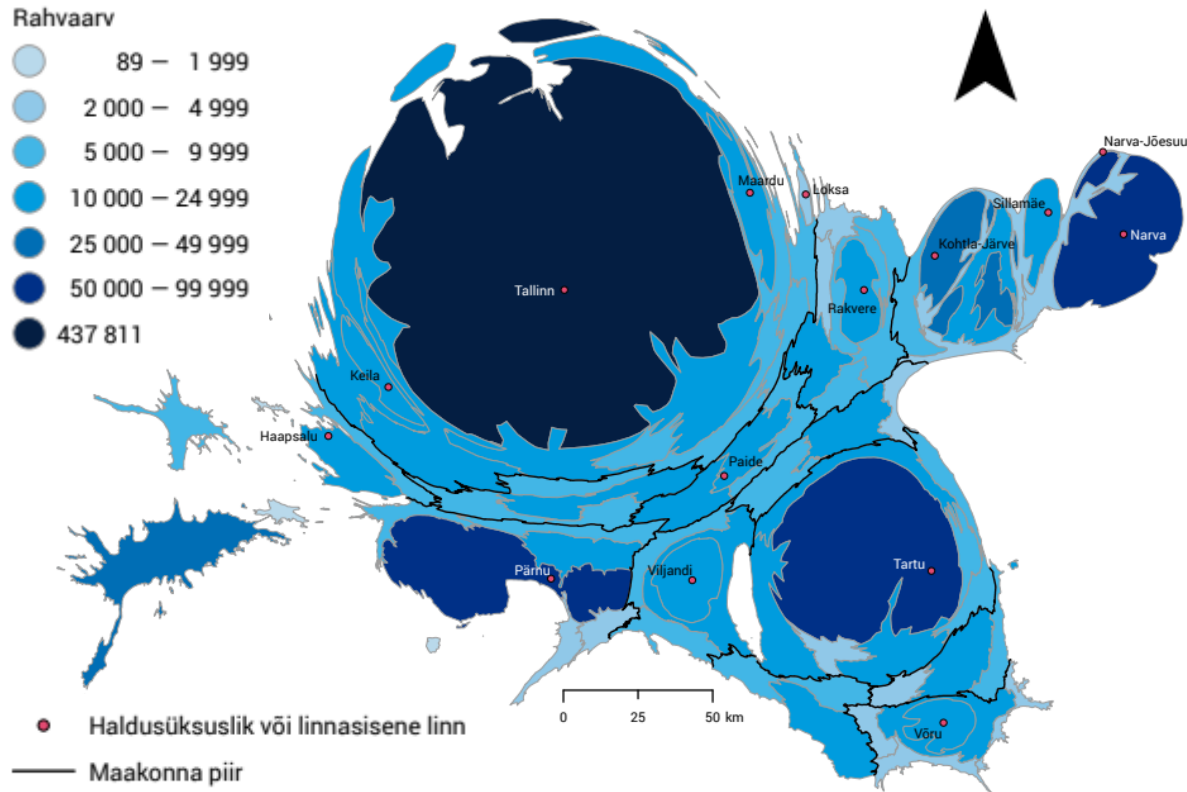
Rahvaarv
89 — 1 999
2 000 — 4 999
5 000 — 9 999
10 000 — 24 999
25 000 — 49 999
50 000 — 99 999
437 811

Maardu
Loksa
Narva-Jõesuu
Sillamäe
Kohtla-Järve
Narva
Tallinn
Rakvere
Keila
Haapsalu
Paide
Pärnu
Viljandi
Tartu
Võru

0 25 50 km

Haldusüksuslik või linnasisene linn
Maakonna piir